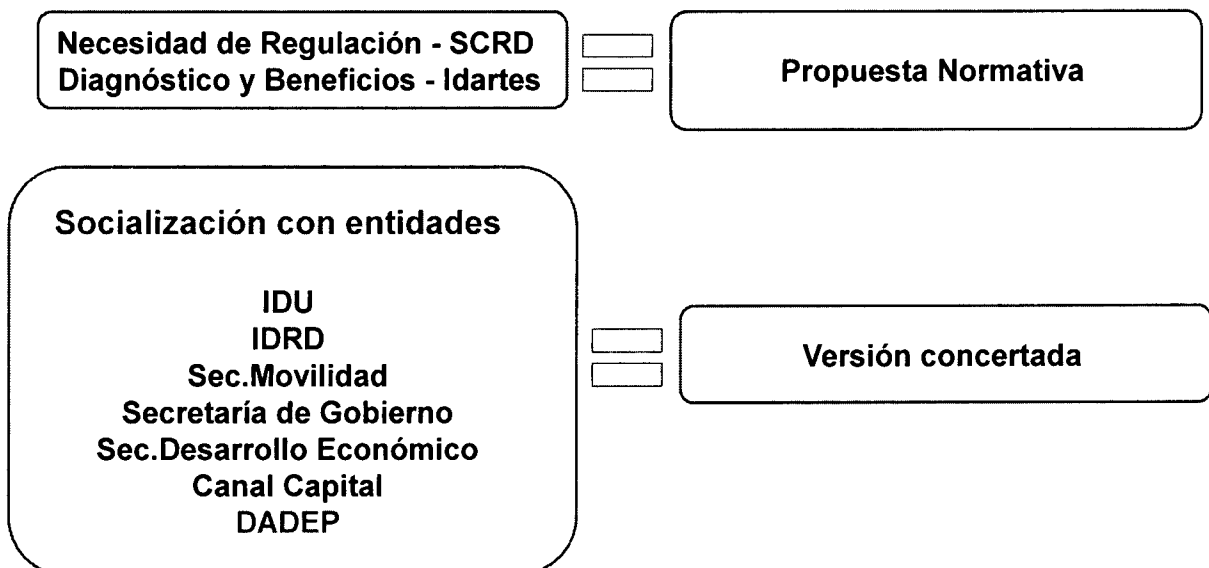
Necesidad de Regulación - SCRD
Diagnóstico y Beneficios - Idartes

Propuesta Normativa

Socialización con entidades

IDU
IDRD
Sec.Movilidad
Secretaría de Gobierno
Sec.Desarrollo Económico
Canal Capital
DADEP

Versión concertada